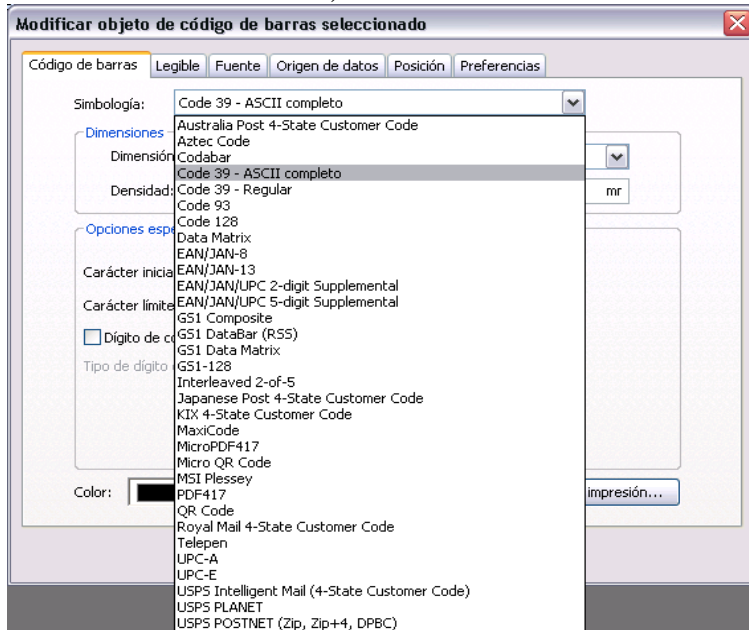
Modificar objeto de código de barras seleccionado

Código de barras | Legible | Fuente | Origen de datos | Posición | Preferencias

Simbología: Code 39 - ASCII completo

Dimensiones
Dimensión
Densidad: mr

Opciones esp
Carácter inicia
Carácter límite
Dígito de c
Tipo de dígito

Color:
impresión...

Australia Post 4-State Customer Code
Aztec Code
Codabar
Code 39 - ASCII completo
Code 39 - Regular
Code 93
Code 128
Data Matrix
EAN/JAN-8
EAN/JAN-13
EAN/JAN/UPC 2-digit Supplemental
EAN/JAN/UPC 5-digit Supplemental
GS1 Composite
GS1 DataBar (RSS)
GS1 Data Matrix
GS1-128
Interleaved 2-of-5
Japanese Post 4-State Customer Code
KIX 4-State Customer Code
MaxiCode
MicroPDF417
Micro QR Code
MSI Plessey
PDF417
QR Code
Royal Mail 4-State Customer Code
Telepen
UPC-A
UPC-E
USPS Intelligent Mail (4-State Customer Code)
USPS PLANET
USPS POSTNET (Zip, Zip+4, DPBC)